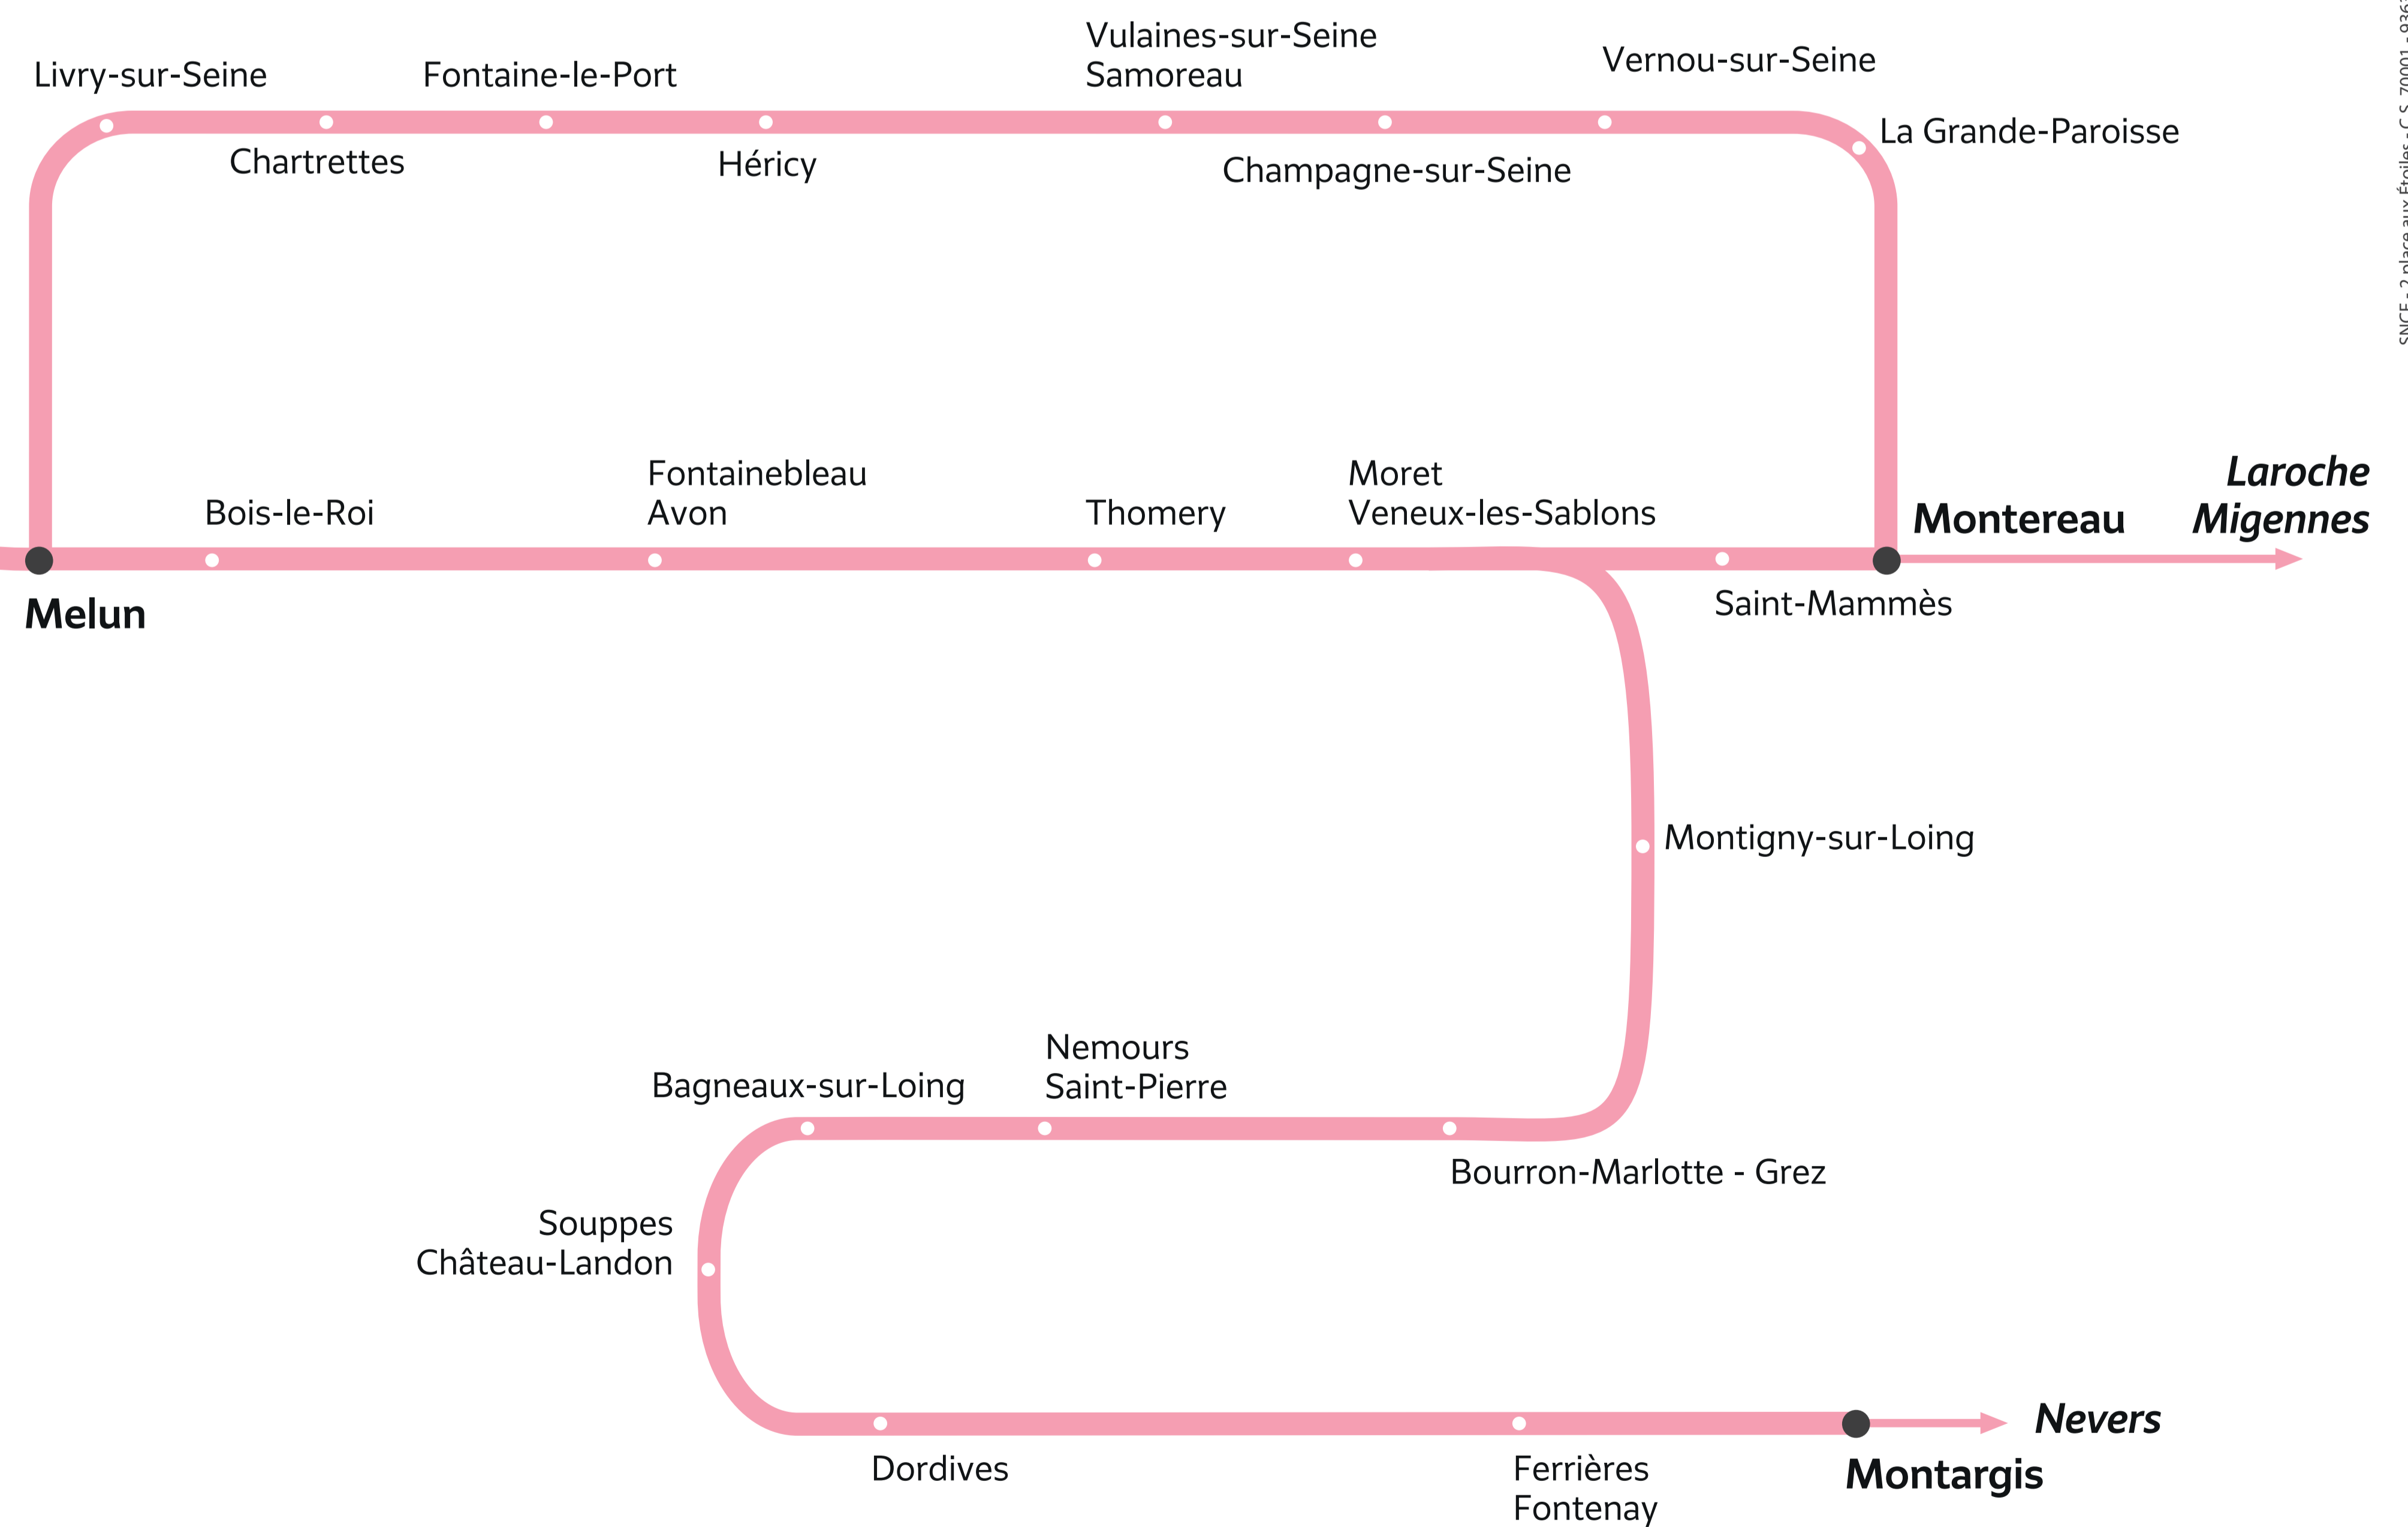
Livry-sur-Seine
Chartrettes
Fontaine-le-Port
Héricy
Vulaines-sur-Seine Samoreau
Champagne-sur-Seine
Vernou-sur-Seine
La Grande-Paroisse

Melun
Bois-le-Roi
Fontainebleau Avon
Thomery
Moret Veneux-les-Sablons
Saint-Mammès
Montereau
Laroche Migennes

Montigny-sur-Loing

Bagneaux-sur-Loing
Nemours Saint-Pierre
Bourron-Marlotte - Grez
Souppes Château-Landon
Dordives
Ferrières Fontenay
Montargis
Nevers

SNCF - 2 place aux Étoiles - C.S. 70001 - 936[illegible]